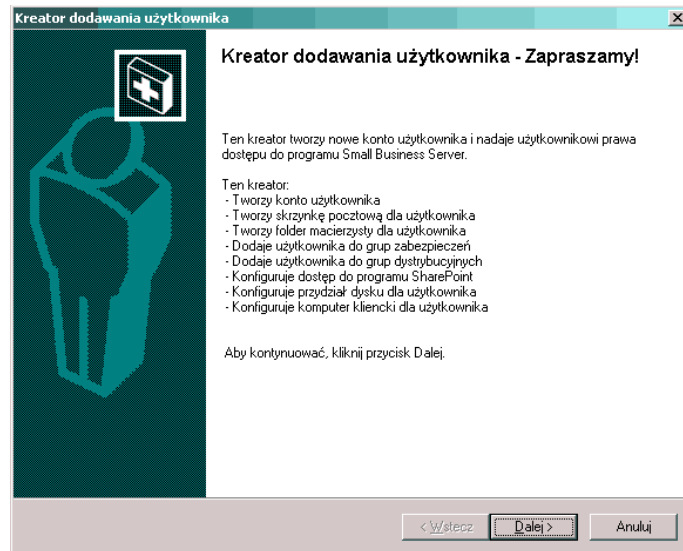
Kreator dodawania użytkownika

Kreator dodawania użytkownika - Zapraszamy!

Ten kreator tworzy nowe konto użytkownika i nadaje użytkownikowi prawa dostępu do programu Small Business Server.

Ten kreator:
- Tworzy konto użytkownika
- Tworzy skrzynkę pocztową dla użytkownika
- Tworzy folder macierzysty dla użytkownika
- Dodaje użytkownika do grup zabezpieczeń
- Dodaje użytkownika do grup dystrybucyjnych
- Konfiguruje dostęp do programu SharePoint
- Konfiguruje przydział dysku dla użytkownika
- Konfiguruje komputer kliencki dla użytkownika

Aby kontynuować, kliknij przycisk Dalej.

< Wstecz | Dalej > | Anuluj